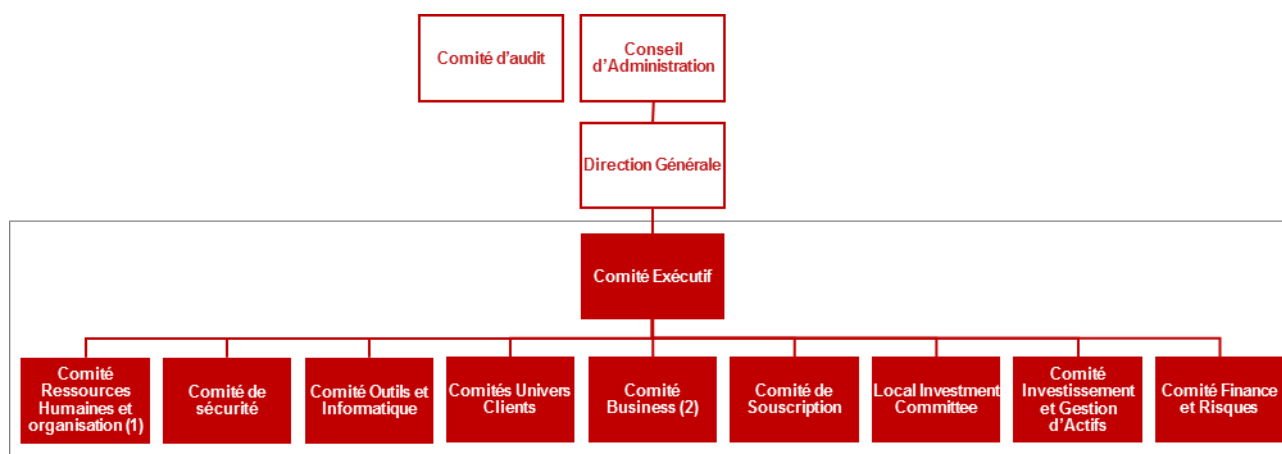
Comité d'audit

Conseil d'Administration

Direction Générale

Comité Exécutif

Comité Ressources Humaines et organisation (1)

Comité de sécurité

Comité Outils et Informatique

Comités Univers Clients

Comité Business (2)

Comité de Souscription

Local Investment Committee

Comité Investissement et Gestion d'Actifs

Comité Finance et Risques